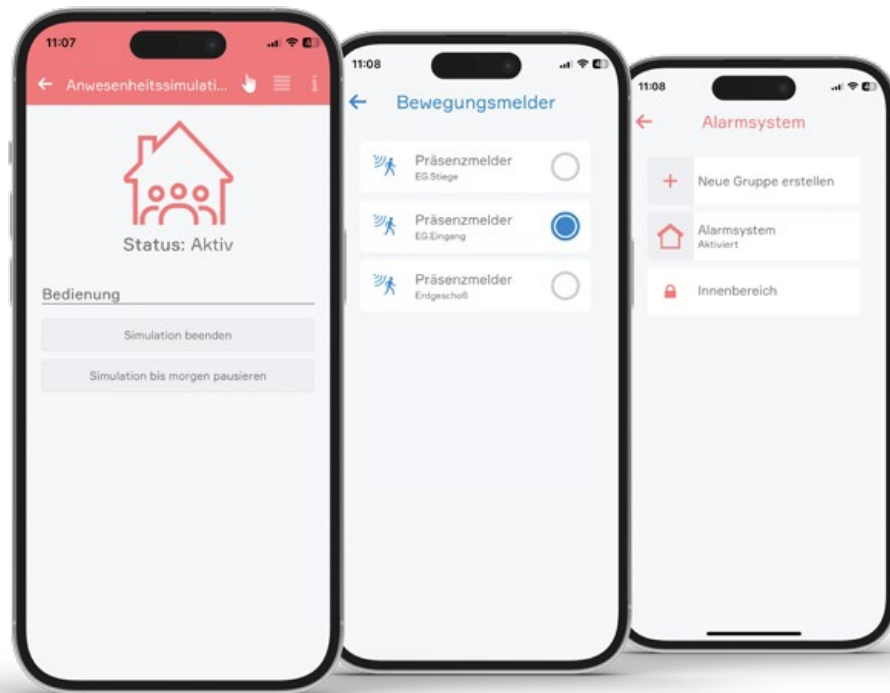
11:07

← Anwesenheitssimulati... i

Status: Aktiv

Bedienung

Simulation beenden

Simulation bis morgen pausieren

11:08

← Bewegungsmelder

Präsenzmelder
EG:Stiege

Präsenzmelder
EG:Eingang

Präsenzmelder
Erdgeschoß

11:08

← Alarmsystem

+ Neue Gruppe erstellen

Alarmsystem
Aktiviert

Innenbereich